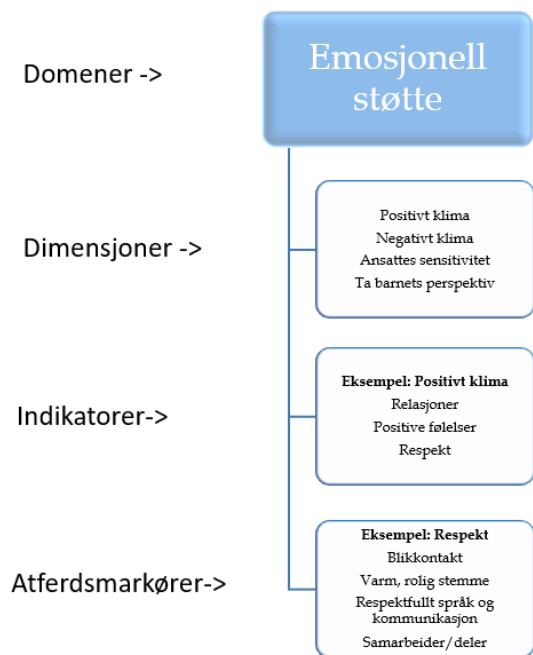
Domener ->

Emosjonell støtte

Dimensjoner ->

Positivt klima
Negativt klima
Ansattes sensitivitet
Ta barnets perspektiv

Indikatorer->

Eksempel: Positivt klima
Relasjoner
Positive følelser
Respekt

Atferdsmarkører->

Eksempel: Respekt
Blikkontakt
Varm, rolig stemme
Respektfullt språk og kommunikasjon
Samarbeider/deler